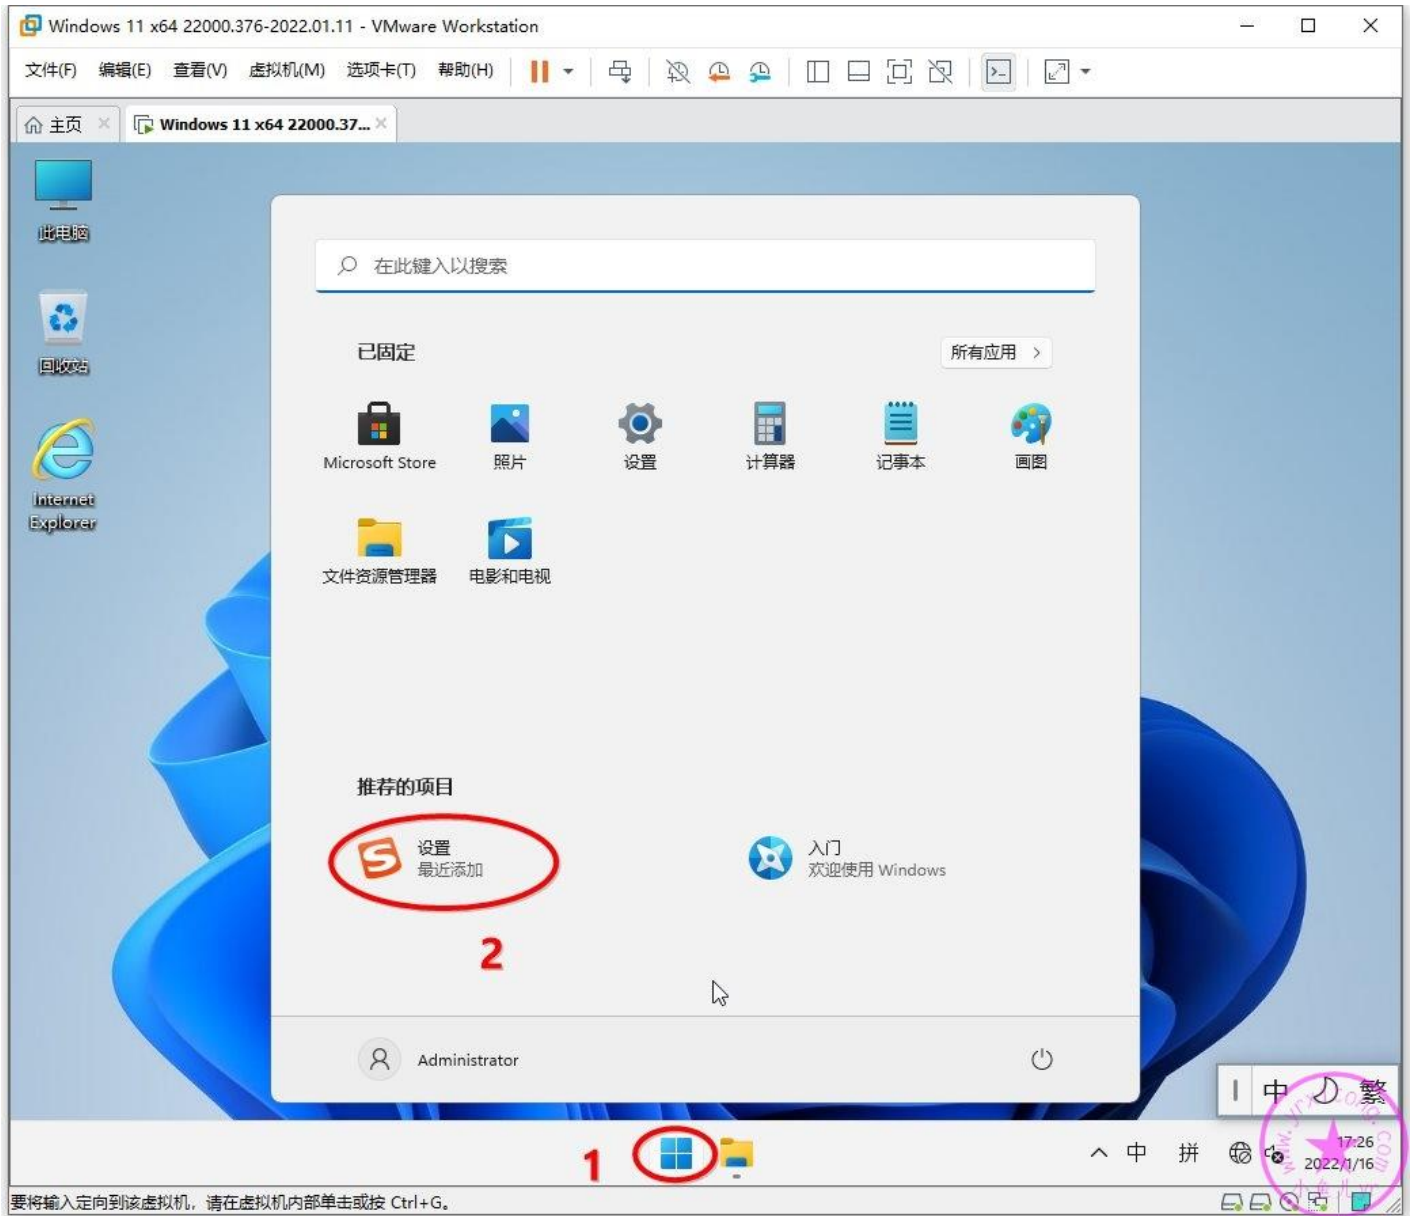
Windows 11 x64 22000.376-2022.01.11 - VMware Workstation

文件(F) 编辑(E) 查看(V) 虚拟机(M) 选项卡(T) 帮助(H)

主页
Windows 11 x64 22000.37...

此电脑

回收站

Internet Explorer

在此键入以搜索

已固定

所有应用 >

Microsoft Store
照片
设置
计算器
记事本
画图
文件资源管理器
电影和电视

推荐的项目

设置
最近添加

入门
欢迎使用 Windows

2

Administrator

中 繁

1

中 拼

17:26
2022/1/16

要将输入定向到该虚拟机，请在虚拟机内部单击或按 Ctrl+G。